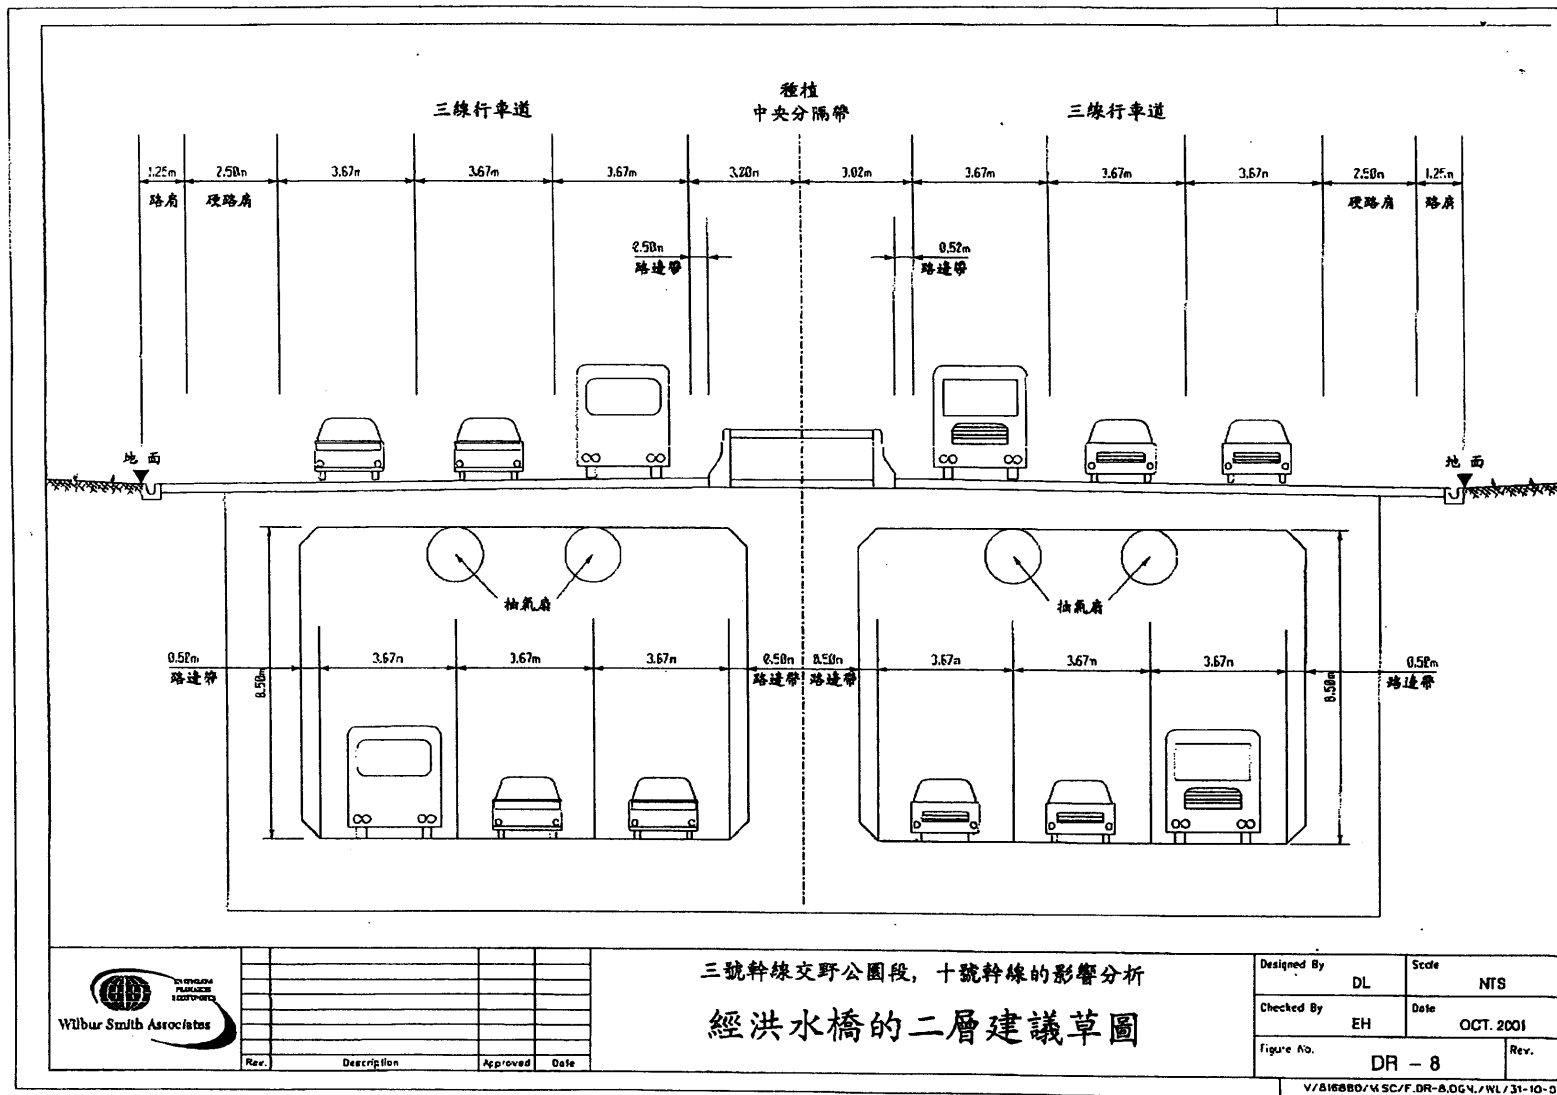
三線行車道

種植
中央分隔帶

三線行車道

1.25m 2.50m 3.67m 3.67m 3.67m 3.20m 3.02m 3.67m 3.67m 3.67m 2.50m 1.25m

路肩 硬路肩 硬路肩 路肩

0.50m
路邊帶

0.52m
路邊帶

地 面

地 面

抽氣扇

抽氣扇

0.52m
路邊帶

8.50m

3.67m 3.67m 3.67m

0.50m 0.50m
路邊帶 路邊帶

3.67m 3.67m 3.67m

8.50m

0.52m
路邊帶

Wilbur Smith Associates

| Rev. | Description | Approved | Date |
|---|---|---|---|

三號幹線交野公園段，十號幹線的影響分析

經洪水橋的二層建議草圖

| Designed By | DL | Scale | NTS |
|---|---|---|---|
| Checked By | EH | Date | OCT. 2001 |
| Figure No. | DR - 8 | Rev. | |

V/816880/MSC/F.DR-8.DGN./WL/31-10-0